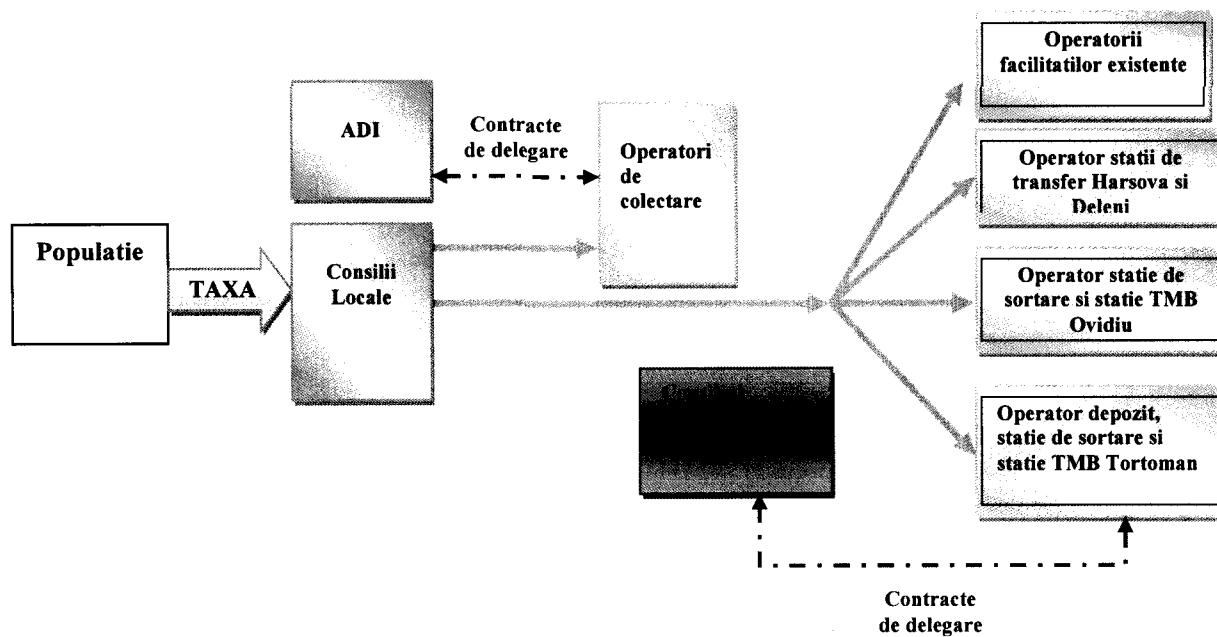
ADI

Contracte de delegare

Operatori de colectare

Populatie

TAXA

Consilii Locale

Operatorii facilitatilor existente

Operator statii de transfer Harsova si Deleni

Operator statie de sortare si statie TMB Ovidiu

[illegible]

Operator depozit, statie de sortare si statie TMB Tortoman

Contracte de delegare